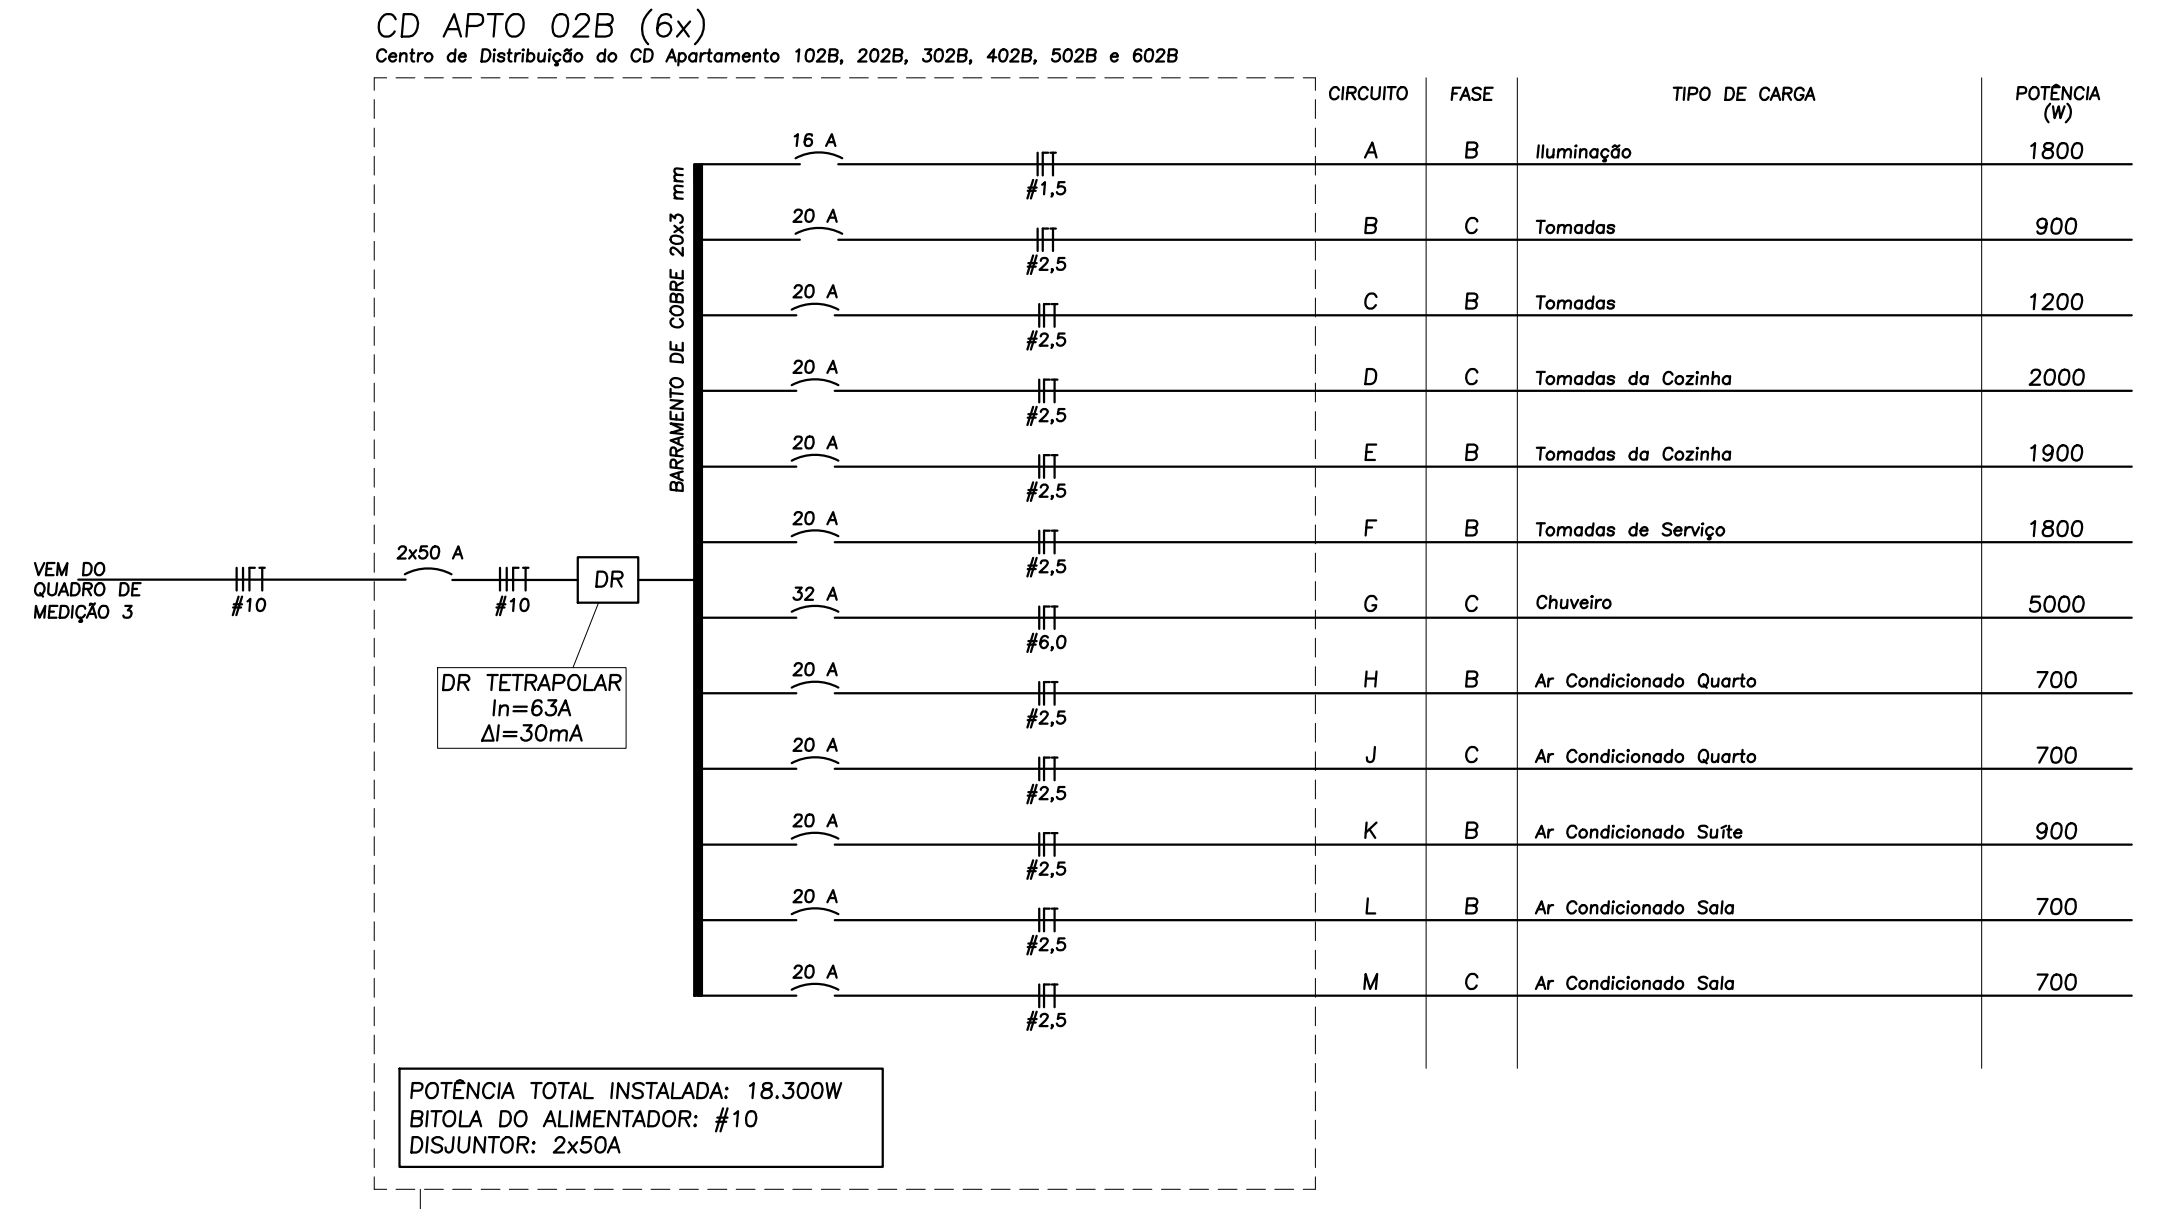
CD APTO 02B (6x)
Centro de Distribuição do CD Apartamento 102B, 202B, 302B, 402B, 502B e 602B

VEM DO QUADRO DE MEDIÇÃO 3
#10
2x50 A
#10
DR
DR TETRAPOLAR
In=63A
ΔI=30mA

BARRAMENTO DE COBRE 20x3 mm

16 A #1,5
20 A #2,5
20 A #2,5
20 A #2,5
20 A #2,5
20 A #2,5
32 A #6,0
20 A #2,5
20 A #2,5
20 A #2,5
20 A #2,5
20 A #2,5

| CIRCUITO | FASE | TIPO DE CARGA | POTÊNCIA (W) |
|---|---|---|---|
| A | B | Iluminação | 1800 |
| B | C | Tomadas | 900 |
| C | B | Tomadas | 1200 |
| D | C | Tomadas da Cozinha | 2000 |
| E | B | Tomadas da Cozinha | 1900 |
| F | B | Tomadas de Serviço | 1800 |
| G | C | Chuveiro | 5000 |
| H | B | Ar Condicionado Quarto | 700 |
| J | C | Ar Condicionado Quarto | 700 |
| K | B | Ar Condicionado Suíte | 900 |
| L | B | Ar Condicionado Sala | 700 |
| M | C | Ar Condicionado Sala | 700 |

POTÊNCIA TOTAL INSTALADA: 18.300W
BITOLA DO ALIMENTADOR: #10
DISJUNTOR: 2x50A